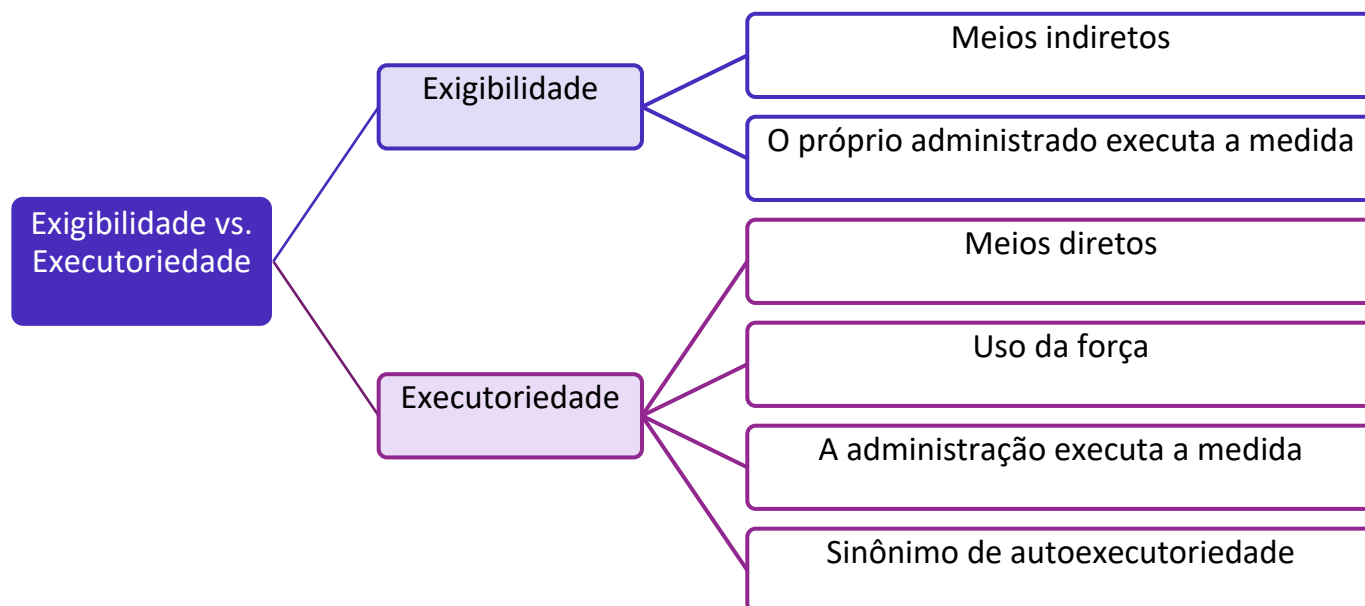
Exigibilidade vs. Executoriedade

Exigibilidade

Meios indiretos

O próprio administrado executa a medida

Executoriedade

Meios diretos

Uso da força

A administração executa a medida

Sinônimo de autoexecutoriedade